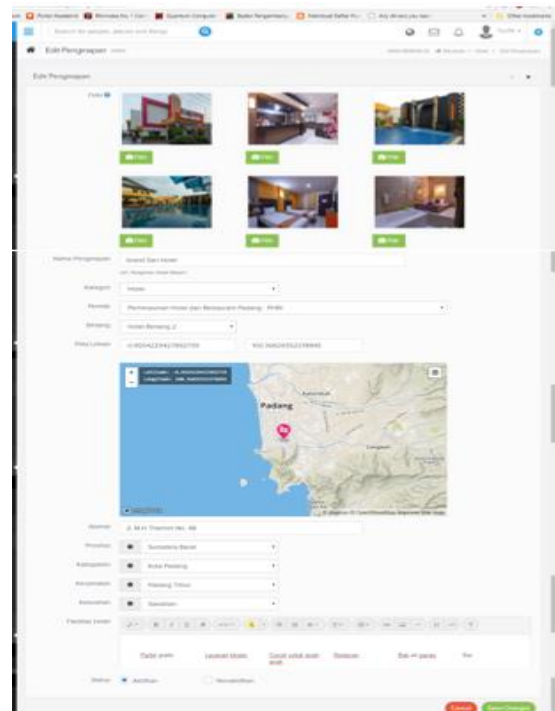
Edit Penginapan

Edit Penginapan

Foto

Nama Penginapan	Grand Sari Hotel

Kategori	Hotel

Pemilik	Perhimpunan Hotel dan Restoran Padang · PHRI

Bintang	Hotel Bintang 2

Peta Lokasi	-0.9554223427862755	100.36626552278895

Padang

Alamat	Jl. M.H. Thamrin No. 88

Provinsi	Sumatera Barat

Kabupaten	Kota Padang

Kecamatan	Padang Timur

Kelurahan	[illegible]

Fasilitas Kamar

Parkir gratis	Layanan kamar	Cocok untuk acara	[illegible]	Bar	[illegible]

Status	Aktifkan	Nonaktifkan

Cancel	Save Changes